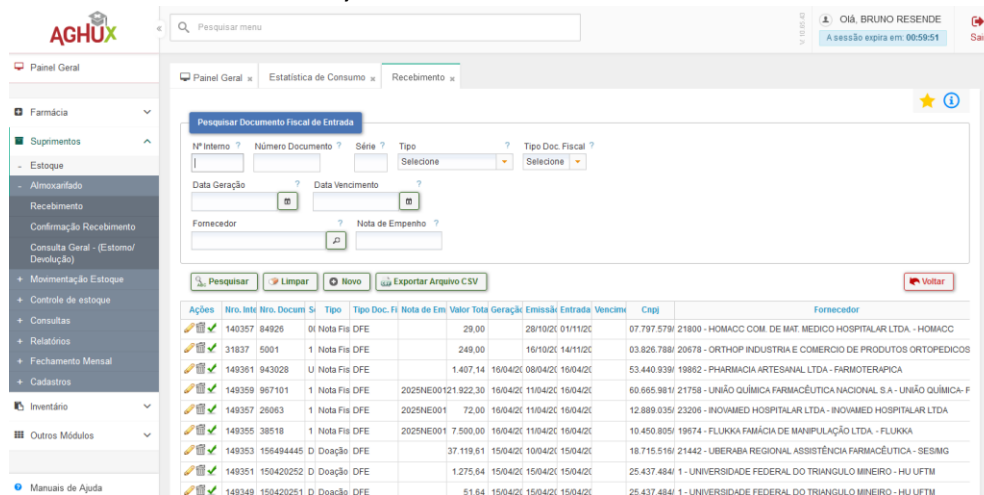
AGHUX

Pesquisar menu

Olá, BRUNO RESENDE
A sessão expira em: 00:59:51

Sai

Painel Geral

Farmácia
Suprimentos
- Estoque
- Almoxarifado
Recebimento
Confirmação Recebimento
Consulta Geral - (Estorno/ Devolução)
+ Movimentação Estoque
+ Controle de estoque
+ Consultas
+ Relatórios
+ Fechamento Mensal
+ Cadastros
Inventário
Outros Módulos

Manuais de Ajuda

Painel Geral × Estatística de Consumo × Recebimento ×

Pesquisar Documento Fiscal de Entrada

Nº Interno ? Número Documento ? Série ? Tipo ? Tipo Doc. Fiscal ?
Selecione Selecione
Data Geração ? Data Vencimento ?
Fornecedor ? Nota de Empenho ?

Pesquisar Limpar Novo Exportar Arquivo CSV Voltar

| Ações | Nro. Inte | Nro. Docum | S | Tipo | Tipo Doc. Fi | Nota de Em | Valor Tota | Geraçã | Emissã | Entrada | Vencim | Cnpj | Fornecedor |
|---|---|---|---|---|---|---|---|---|---|---|---|---|---|
| | 140357 | 84926 | 0( | Nota Fis | DFE | | 29,00 | | 28/10/2( | 01/11/2( | | 07.797.579/ | 21800 - HOMACC COM. DE MAT. MEDICO HOSPITALAR LTDA. - HOMACC |
| | 31837 | 5001 | 1 | Nota Fis | DFE | | 249,00 | | 16/10/2( | 14/11/2( | | 03.826.788/ | 20678 - ORTHOP INDUSTRIA E COMERCIO DE PRODUTOS ORTOPEDICOS |
| | 149361 | 943028 | U | Nota Fis | DFE | | 1.407,14 | 16/04/2( | 08/04/2( | 16/04/2( | | 53.440.939/ | 19862 - PHARMACIA ARTESANAL LTDA - FARMOTERAPICA |
| | 149359 | 967101 | 1 | Nota Fis | DFE | 2025NE001 | 21.922,30 | 16/04/2( | 11/04/2( | 16/04/2( | | 60.665.981/ | 21758 - UNIÃO QUÍMICA FARMACÊUTICA NACIONAL S.A - UNIÃO QUÍMICA- F |
| | 149357 | 26063 | 1 | Nota Fis | DFE | 2025NE001 | 72,00 | 16/04/2( | 11/04/2( | 16/04/2( | | 12.889.035/ | 23206 - INOVAMED HOSPITALAR LTDA - INOVAMED HOSPITALAR LTDA |
| | 149355 | 38518 | 1 | Nota Fis | DFE | 2025NE001 | 7.500,00 | 16/04/2( | 11/04/2( | 16/04/2( | | 10.450.805/ | 19674 - FLUKKA FAMÁCIA DE MANIPULAÇÃO LTDA. - FLUKKA |
| | 149353 | 156494445 | D | Doação | DFE | | 37.119,61 | 15/04/2( | 10/04/2( | 15/04/2( | | 18.715.516/ | 21442 - UBERABA REGIONAL ASSISTÊNCIA FARMACÊUTICA - SES/MG |
| | 149351 | 150420252 | D | Doação | DFE | | 1.275,64 | 15/04/2( | 15/04/2( | 15/04/2( | | 25.437.484/ | 1 - UNIVERSIDADE FEDERAL DO TRIANGULO MINEIRO - HU UFTM |
| | 149349 | 150420251 | D | Doação | DFE | | 51,64 | 15/04/2( | 15/04/2( | 15/04/2( | | 25.437.484/ | 1 - UNIVERSIDADE FEDERAL DO TRIANGULO MINEIRO - HU UFTM |